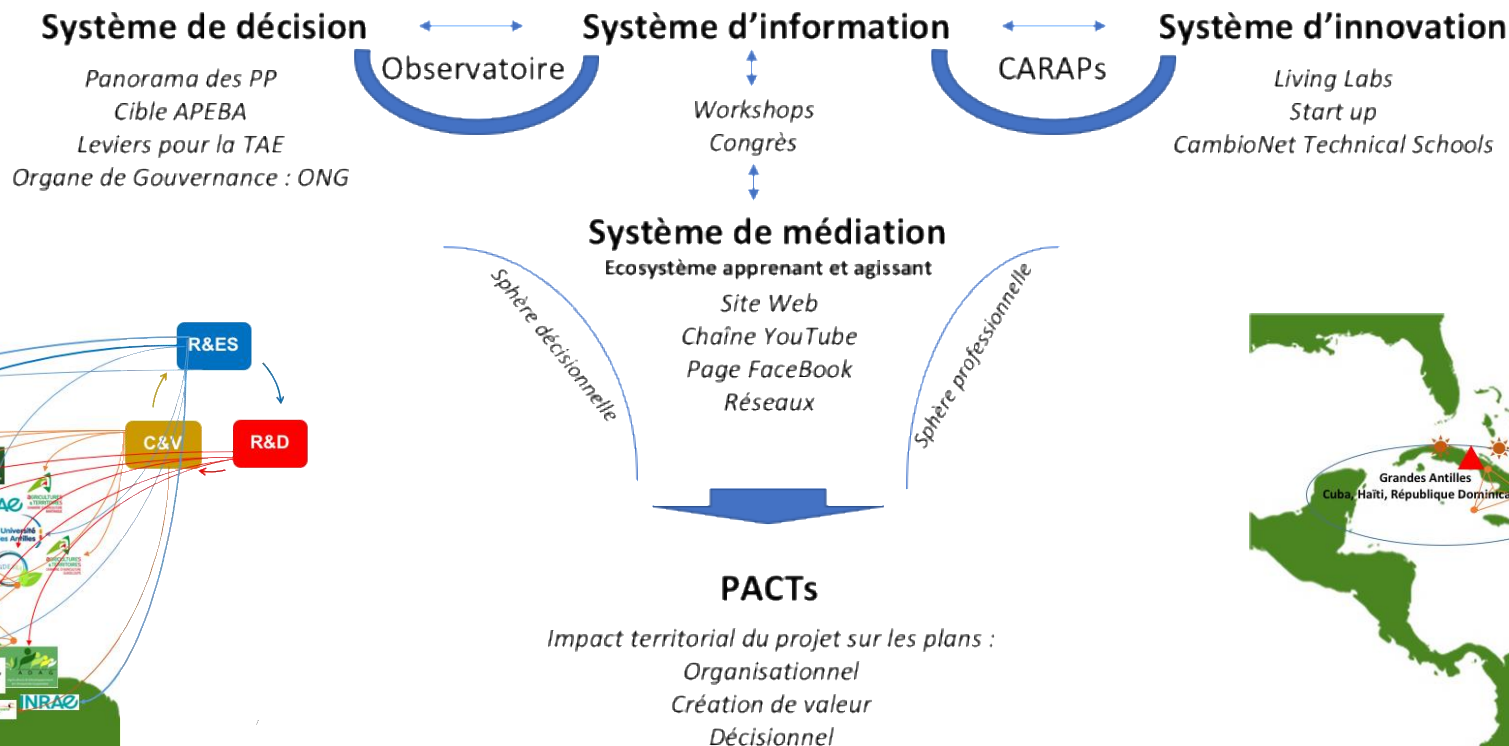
Système de décision

Observatoire

Système d'information

CARAPs

Système d'innovation

Panorama des PP
Cible APEBA
Leviers pour la TAE
Organe de Gouvernance : ONG

Workshops
Congrès

Living Labs
Start up
CambioNet Technical Schools

Système de médiation
Ecosystème apprenant et agissant
Site Web
Chaîne YouTube
Page FaceBook
Réseaux

Sphère décisionnelle

Sphère professionnelle

R&ES

C&V

R&D

Université des Antilles

INRAE

Grandes Antilles
Cuba, Haïti, République Dominica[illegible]

PACTs

Impact territorial du projet sur les plans :
Organisationnel
Création de valeur
Décisionnel